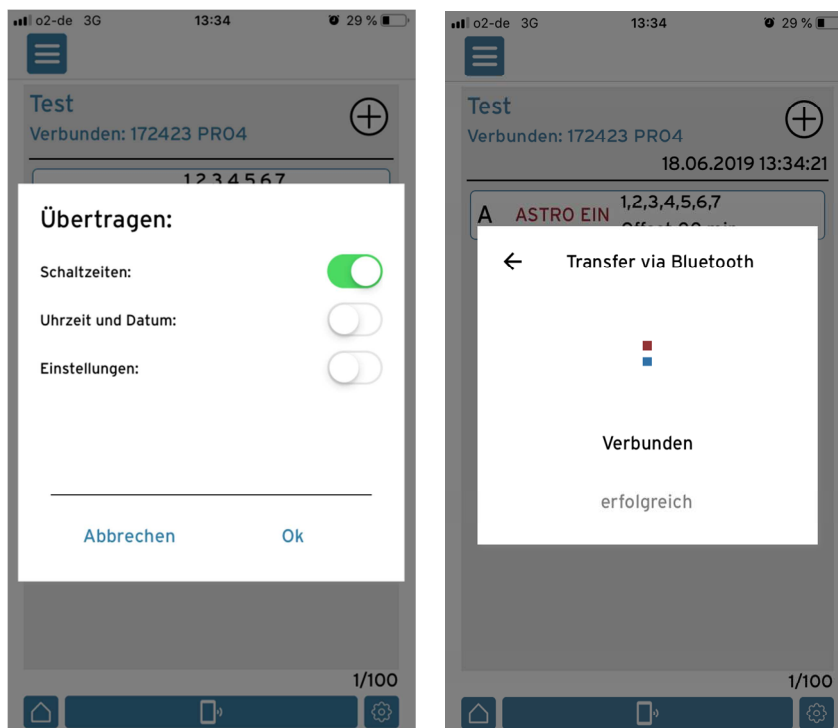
o2-de 3G 13:34 29 %

Test
Verbunden: 172423 PRO4

1 2 3 4 5 6 7

Übertragen:

Schaltzeiten:

Uhrzeit und Datum:

Einstellungen:

Abbrechen Ok

1/100

o2-de 3G 13:34 29 %

Test
Verbunden: 172423 PRO4
18.06.2019 13:34:21

A ASTRO EIN 1,2,3,4,5,6,7
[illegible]

Transfer via Bluetooth

Verbunden

erfolgreich

1/100